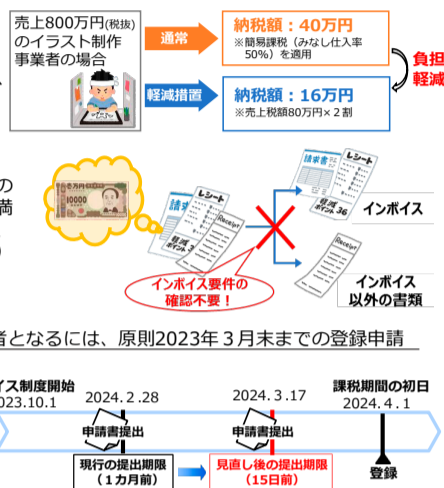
売上800万円(税抜)のイラスト制作事業者の場合

通常

納税額：40万円
※簡易課税（みなし仕入率50%）を適用

負担軽減

軽減措置

納税額：16万円
※売上税額80万円×２割

の
満

10000

請求書

レシート

Receipt

軽減ポイント36

インボイス

インボイス要件の確認不要！

Receipt

インボイス以外の書類

者となるには、原則2023年３月末までの登録申請

イス制度開始
023.10.1

2024.２.28

申請書提出

現行の提出期限（１カ月前）

2024.３.17

申請書提出

見直し後の提出期限（15日前）

課税期間の初日
2024.４.１

登録